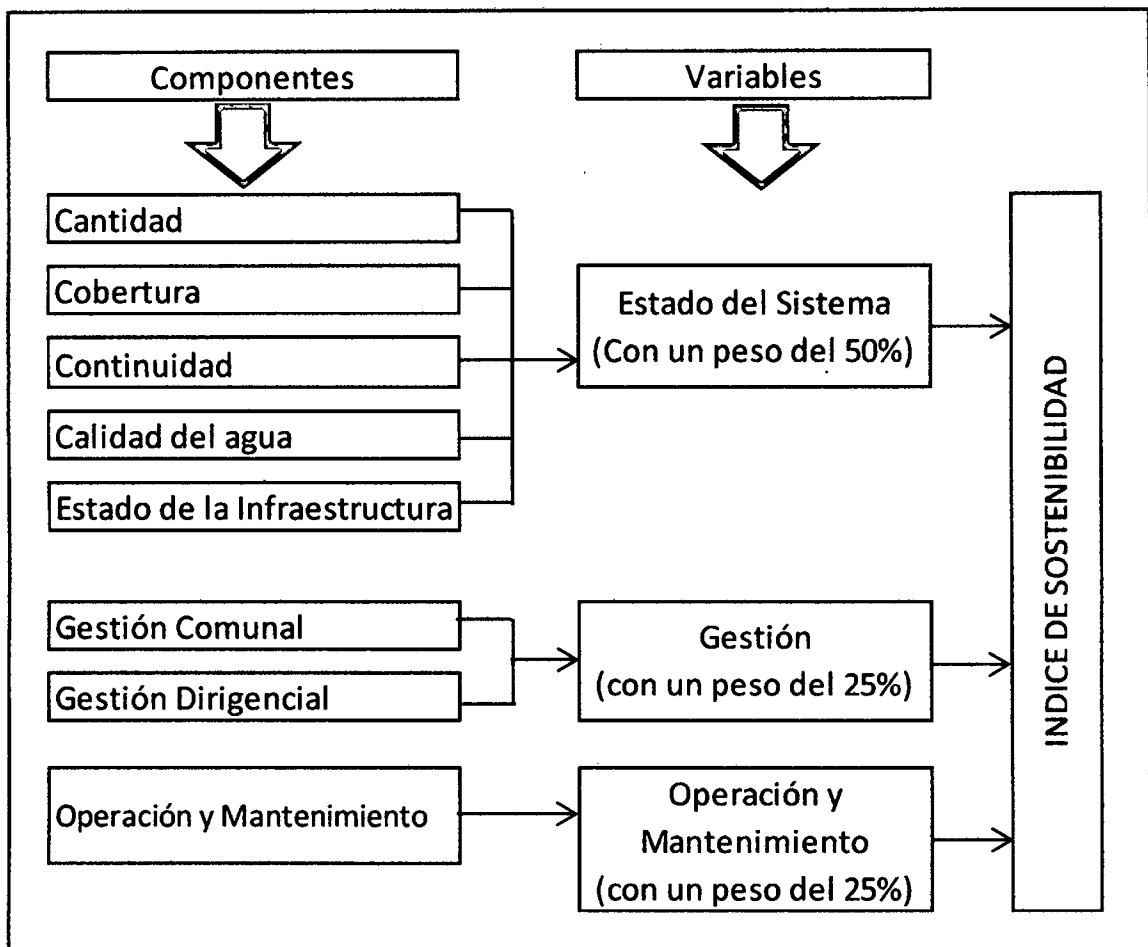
Componentes

Variables

Cantidad

Cobertura

Continuidad

Calidad del agua

Estado de la Infraestructura

Estado del Sistema (Con un peso del 50%)

Gestión Comunal

Gestión Dirigencial

Gestión (con un peso del 25%)

Operación y Mantenimiento

Operación y Mantenimiento (con un peso del 25%)

INDICE DE SOSTENIBILIDAD